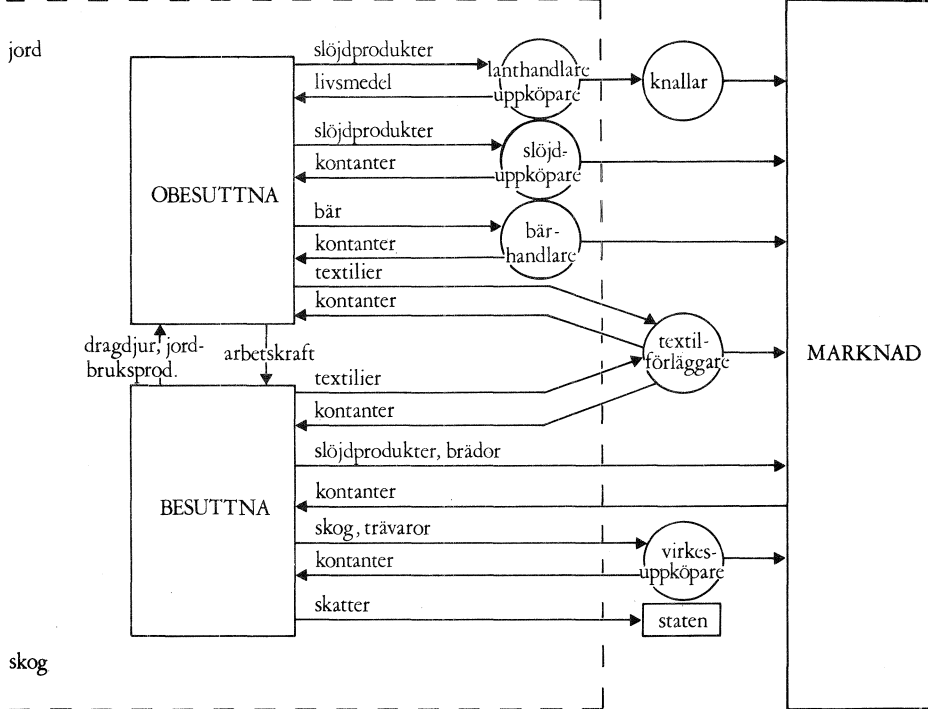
jord

skog

OBESUTTNA

BESUTTNA

slöjdprodukter

livsmedel

lanthandlare uppköpare

knallar

slöjdprodukter

kontanter

slöjd-uppköpare

bär

kontanter

bär-handlare

textilier

kontanter

dragdjur, jordbruksprod.

arbetskraft

textil-förläggare

MARKNAD

textilier

kontanter

slöjdprodukter, brädor

kontanter

skog, trävaror

kontanter

virkes-uppköpare

skatter

staten